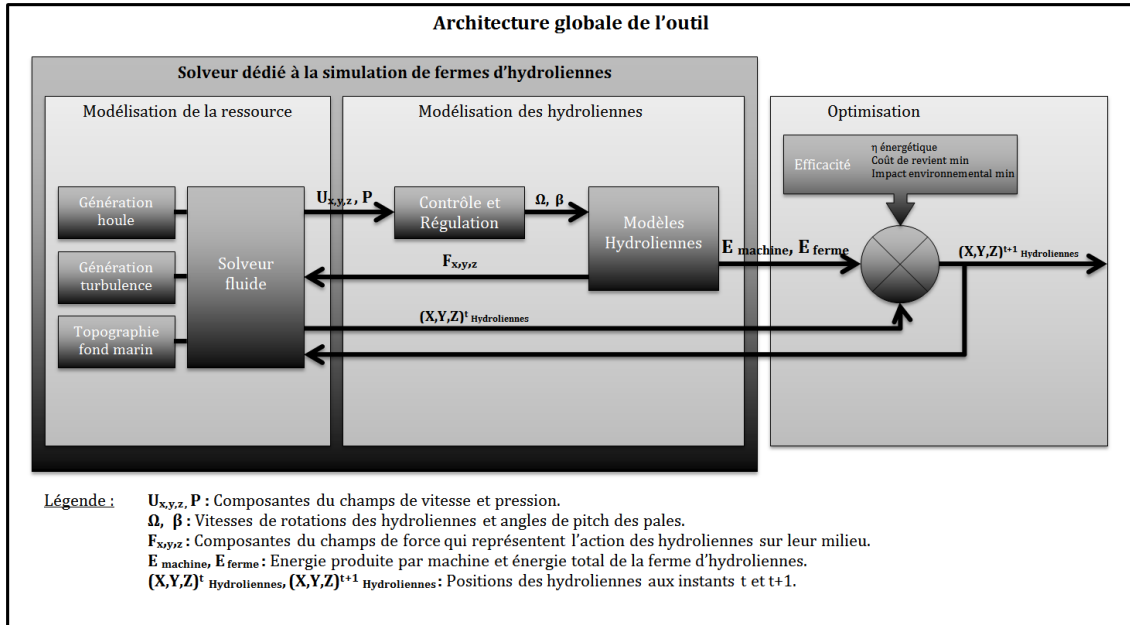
Architecture globale de l'outil

Solveur dédié à la simulation de fermes d'hydroliennes

Modélisation de la ressource

Modélisation des hydroliennes

Optimisation

Efficacité

η énergétique
Coût de revient min
Impact environnemental min

Génération houle

Génération turbulence

Topographie fond marin

Solveur fluide

$U_{x,y,z}$ , P

Contrôle et Régulation

Ω, β

Modèles Hydroliennes

$E_{machine}$, $E_{ferme}$

$(X,Y,Z)^{t+1}$ $_{Hydroliennes}$

$F_{x,y,z}$

$(X,Y,Z)^{t}$ $_{Hydroliennes}$

Légende : $U_{x,y,z}$, P : Composantes du champs de vitesse et pression.
Ω, β : Vitesses de rotations des hydroliennes et angles de pitch des pales.
$F_{x,y,z}$ : Composantes du champs de force qui représentent l'action des hydroliennes sur leur milieu.
$E_{machine}$, $E_{ferme}$ : Energie produite par machine et énergie total de la ferme d'hydroliennes.
$(X,Y,Z)^{t}$ $_{Hydroliennes}$, $(X,Y,Z)^{t+1}$ $_{Hydroliennes}$ : Positions des hydroliennes aux instants t et t+1.